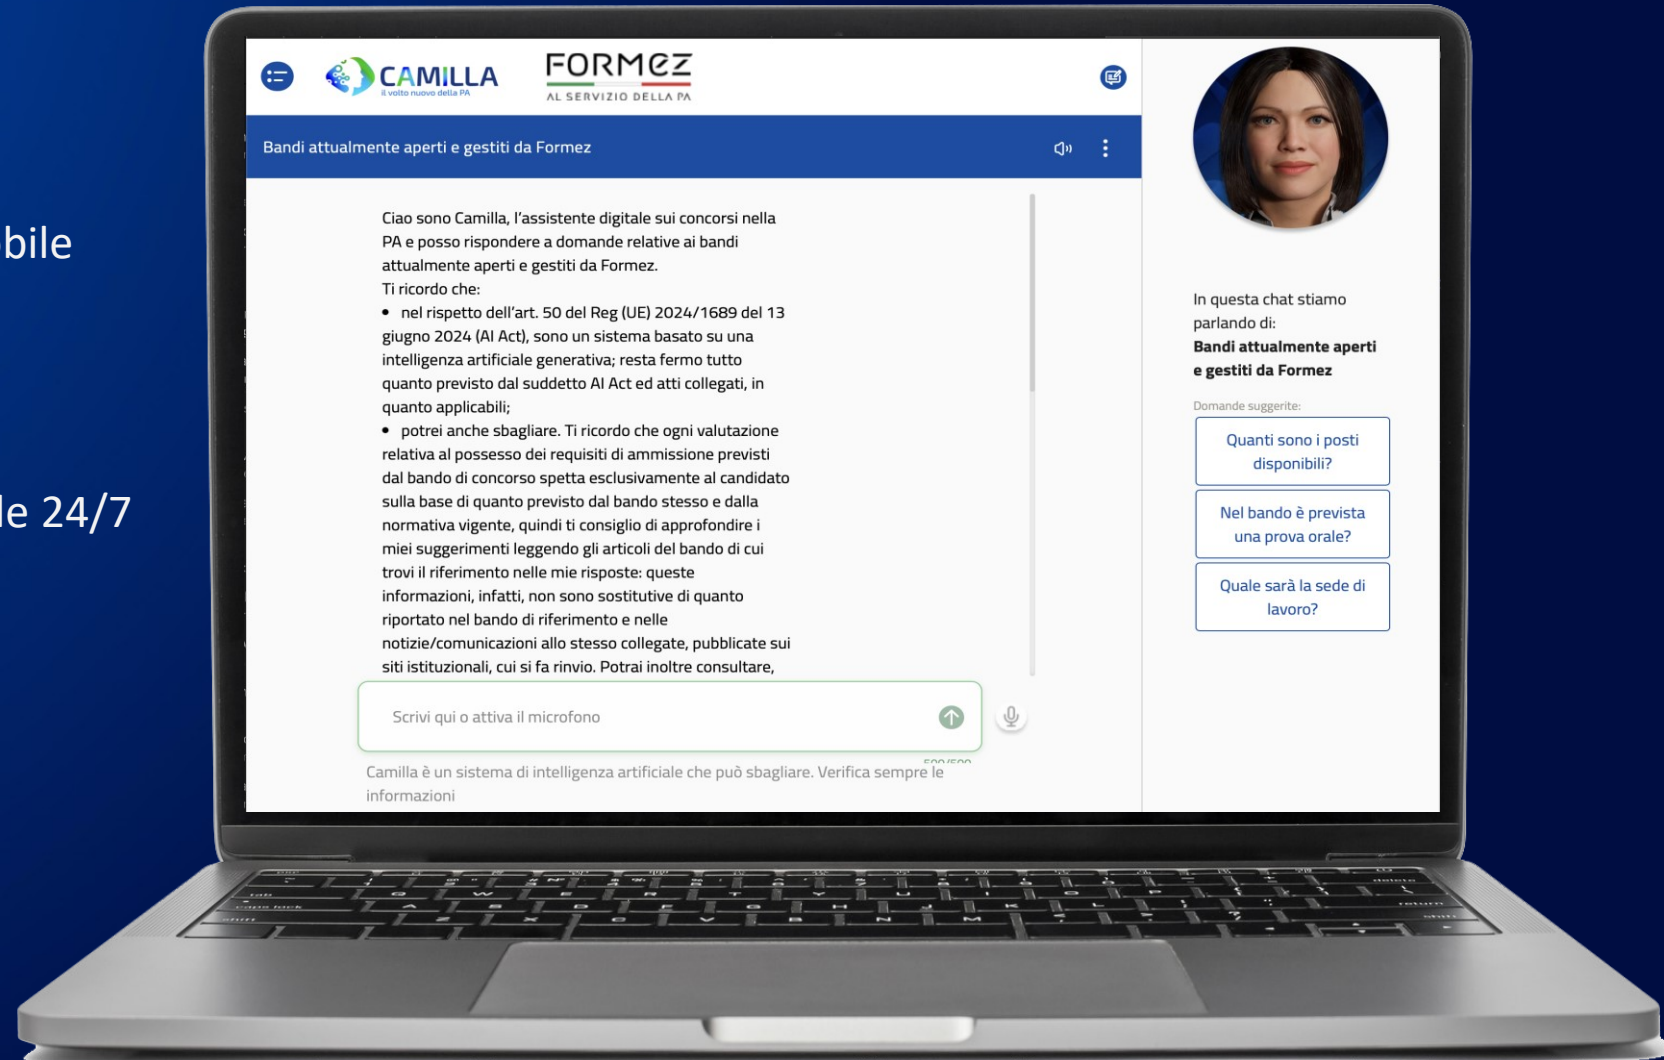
bile

le 24/7

CAMILLA
il volto nuovo della PA

FORMEZ
AL SERVIZIO DELLA PA

Bandi attualmente aperti e gestiti da Formez

Ciao sono Camilla, l'assistente digitale sui concorsi nella PA e posso rispondere a domande relative ai bandi attualmente aperti e gestiti da Formez.
Ti ricordo che:
• nel rispetto dell'art. 50 del Reg (UE) 2024/1689 del 13 giugno 2024 (AI Act), sono un sistema basato su una intelligenza artificiale generativa; resta fermo tutto quanto previsto dal suddetto AI Act ed atti collegati, in quanto applicabili;
• potrei anche sbagliare. Ti ricordo che ogni valutazione relativa al possesso dei requisiti di ammissione previsti dal bando di concorso spetta esclusivamente al candidato sulla base di quanto previsto dal bando stesso e dalla normativa vigente, quindi ti consiglio di approfondire i miei suggerimenti leggendo gli articoli del bando di cui trovi il riferimento nelle mie risposte: queste informazioni, infatti, non sono sostitutive di quanto riportato nel bando di riferimento e nelle notizie/comunicazioni allo stesso collegate, pubblicate sui siti istituzionali, cui si fa rinvio. Potrai inoltre consultare,

Scrivi qui o attiva il microfono

500/500

Camilla è un sistema di intelligenza artificiale che può sbagliare. Verifica sempre le informazioni

In questa chat stiamo parlando di:
Bandi attualmente aperti e gestiti da Formez

Domande suggerite:

Quanti sono i posti disponibili?

Nel bando è prevista una prova orale?

Quale sarà la sede di lavoro?